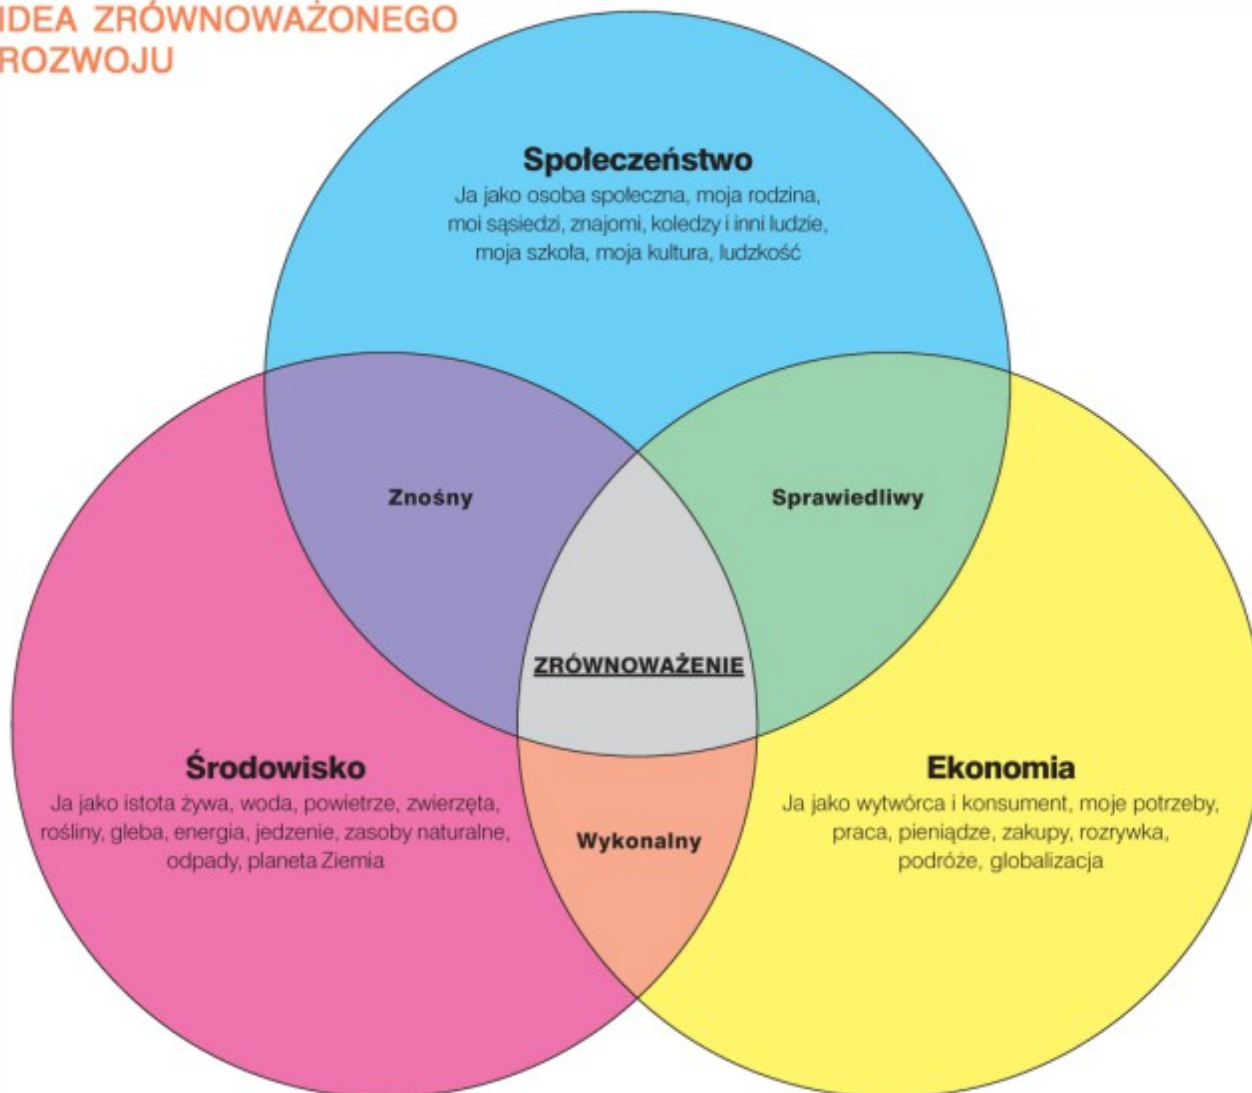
IDEA ZRÓWNOWAŻONEGO ROZWOJU

Społeczeństwo
Ja jako osoba społeczna, moja rodzina, moi sąsiedzi, znajomi, koledzy i inni ludzie, moja szkoła, moja kultura, ludzkość

Znośny

Sprawiedliwy

ZRÓWNOWAŻENIE

Środowisko
Ja jako istota żywa, woda, powietrze, zwierzęta, rośliny, gleba, energia, jedzenie, zasoby naturalne, odpady, planeta Ziemia

Wykonalny

Ekonomia
Ja jako wytwórca i konsument, moje potrzeby, praca, pieniądze, zakupy, rozrywka, podróże, globalizacja